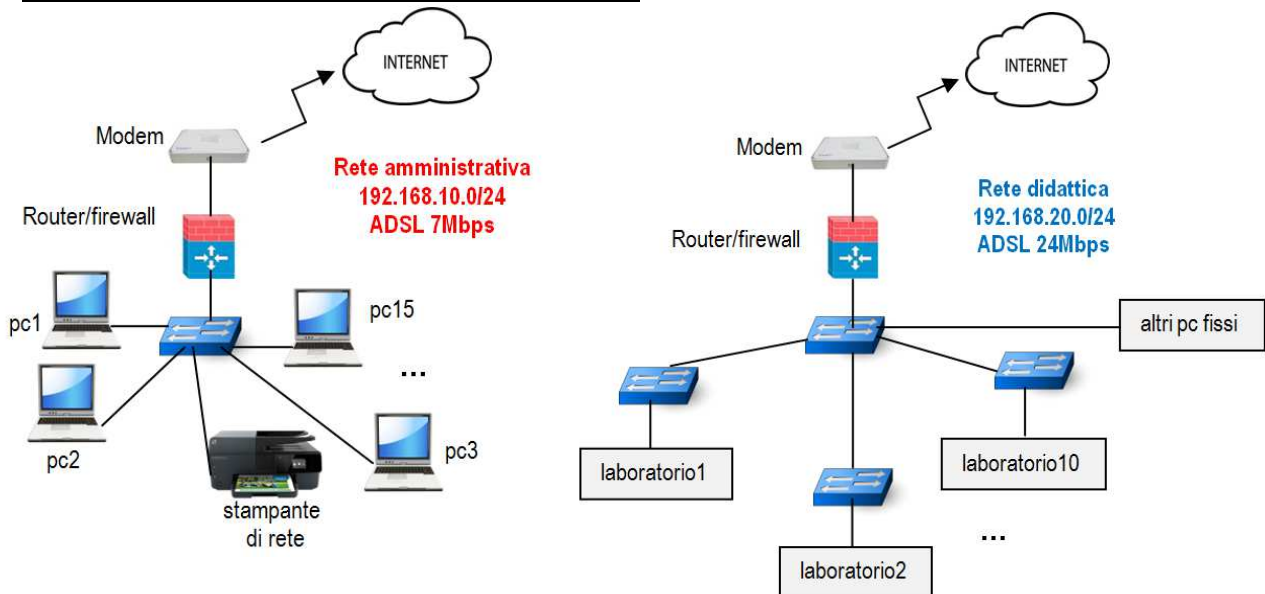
INTERNET

Modem

Rete amministrativa
192.168.10.0/24
ADSL 7Mbps

Router/firewall

pc1

pc15

...

pc2

pc3

stampante di rete

INTERNET

Modem

Rete didattica
192.168.20.0/24
ADSL 24Mbps

Router/firewall

altri pc fissi

laboratorio1

laboratorio10

...

laboratorio2